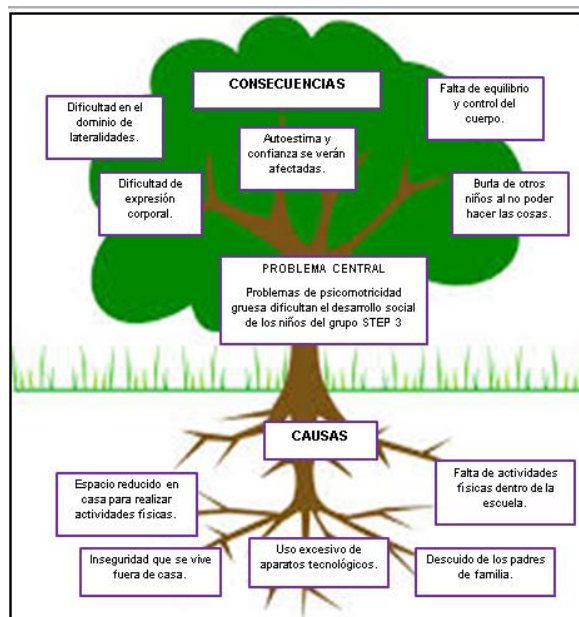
CONSECUENCIAS

Dificultad en el dominio de lateralidades.

Falta de equilibrio y control del cuerpo.

Autoestima y confianza se verán afectadas.

Dificultad de expresión corporal.

Burla de otros niños al no poder hacer las cosas.

PROBLEMA CENTRAL

Problemas de psicomotricidad gruesa dificultan el desarrollo social de los niños del grupo STEP 3

CAUSAS

Espacio reducido en casa para realizar actividades físicas.

Falta de actividades físicas dentro de la escuela.

Inseguridad que se vive fuera de casa.

Uso excesivo de aparatos tecnológicos.

Descuido de los padres de familia.